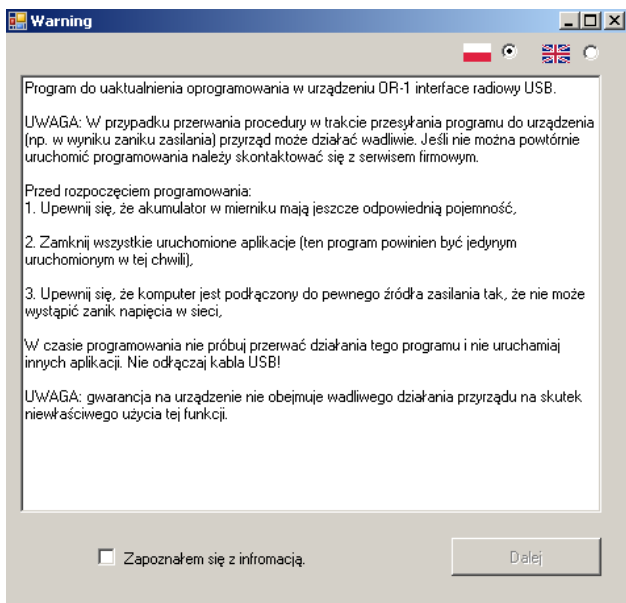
Warning

Program do uaktualnienia oprogramowania w urządzeniu OR-1 interface radiowy USB.

UWAGA: W przypadku przerwania procedury w trakcie przesyłania programu do urządzenia (np. w wyniku zaniku zasilania) przyrząd może działać wadliwie. Jeśli nie można powtórnie uruchomić programowania należy skontaktować się z serwisem firmowym.

Przed rozpoczęciem programowania:
1. Upewnij się, że akumulator w mierniku mają jeszcze odpowiednią pojemność,

2. Zamknij wszystkie uruchomione aplikacje (ten program powinien być jedynym uruchomionym w tej chwili),

3. Upewnij się, że komputer jest podłączony do pewnego źródła zasilania tak, że nie może wystąpić zanik napięcia w sieci,

W czasie programowania nie próbuj przerwać działania tego programu i nie uruchamiaj innych aplikacji. Nie odłączaj kabla USB!

UWAGA: gwarancja na urządzenie nie obejmuje wadliwego działania przyrządu na skutek niewłaściwego użycia tej funkcji.

Zapoznałem się z infromacją.

Dalej